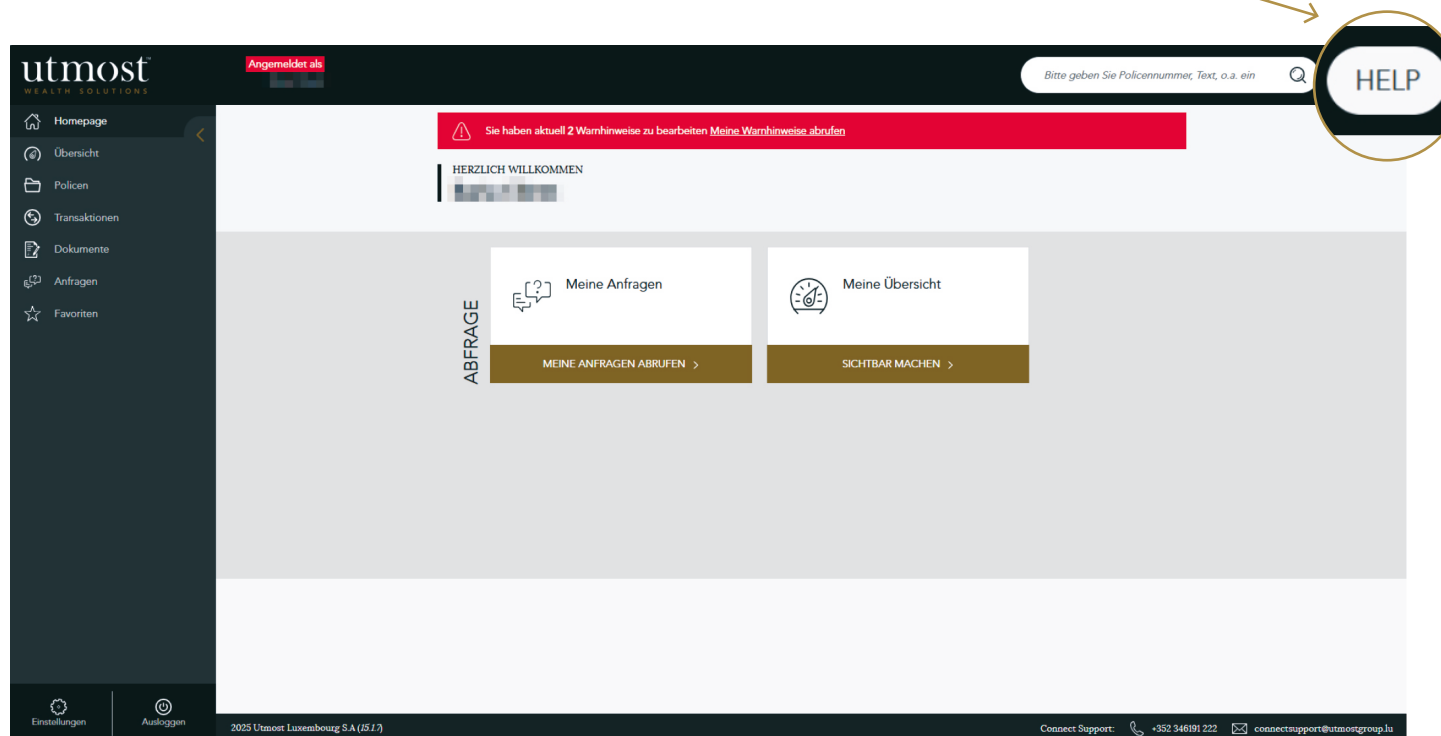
utmost
WEALTH SOLUTIONS

Angemeldet als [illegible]

Bitte geben Sie Policennummer, Text, o.a. ein

HELP

Homepage
Übersicht
Policen
Transaktionen
Dokumente
Anfragen
Favoriten

Sie haben aktuell 2 Warnhinweise zu bearbeiten Meine Warnhinweise abrufen

HERZLICH WILLKOMMEN
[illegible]

ABFRAGE

Meine Anfragen
MEINE ANFRAGEN ABRUFEN >

Meine Übersicht
SICHTBAR MACHEN >

Einstellungen
Ausloggen

2025 Utmost Luxembourg S.A (15.1.7)

Connect Support: +352 346191 222 connectsupport@utmostgroup.lu